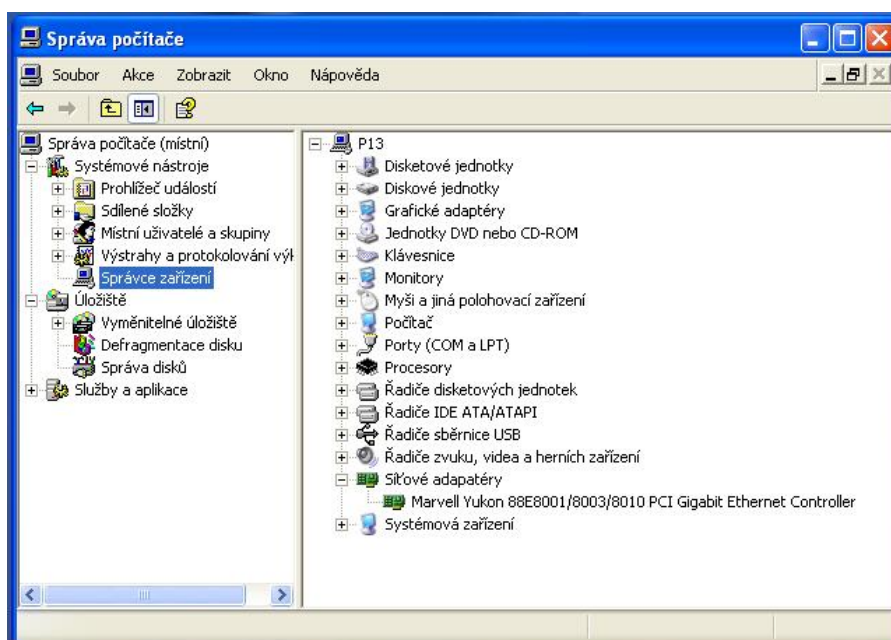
Správa počítače

Soubor Akce Zobrazit Okno Nápověda

Správa počítače (místní)
Systémové nástroje
Prohlížeč událostí
Sdílené složky
Místní uživatelé a skupiny
Výstrahy a protokolování výk
Správce zařízení
Úložiště
Vyměnitelné úložiště
Defragmentace disku
Správa disků
Služby a aplikace

P13
Disketové jednotky
Diskové jednotky
Grafické adaptéry
Jednotky DVD nebo CD-ROM
Klávesnice
Monitory
Myši a jiná polohovací zařízení
Počítač
Porty (COM a LPT)
Procesory
Řadiče disketových jednotek
Řadiče IDE ATA/ATAPI
Řadiče sběrnice USB
Řadiče zvuku, videa a herních zařízení
Síťové adaptéry
Marvell Yukon 88E8001/8003/8010 PCI Gigabit Ethernet Controller
Systémová zařízení